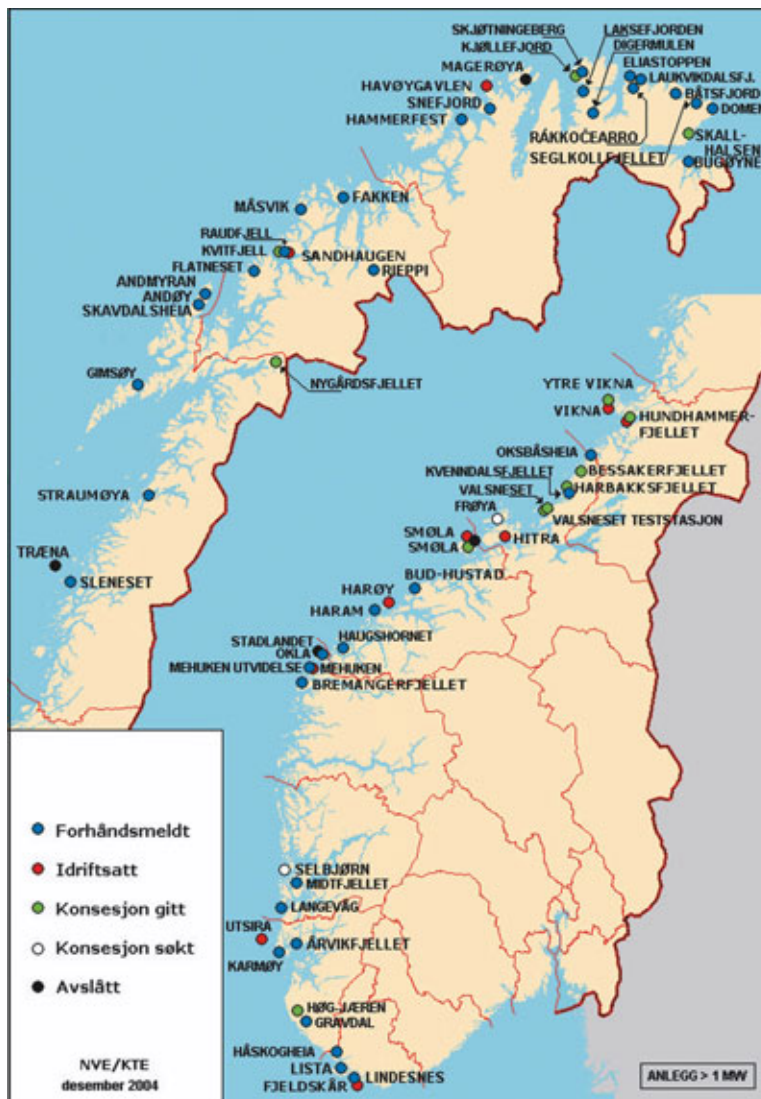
SKJØTNINGEBERG
KJØLLEFJORD
MAGERØYA
LAKSEFJORDEN
DIGERMULEN
ELIASTOPPEN
LAUKVIKDALSFJ.
BÅTSFJORD
DOMEN
HAVØYGAVLEN
SNEFJORD
HAMMERFEST
RÁKKOČEARRO
SEGLKOLLFJELLET
SKALL-HALSEN
BUGØYNES
MÅSVIK
FAKKEN
RAUDFJELL
KVITFJELL
SANDHAUGEN
FLATNESET
RIEPPI
ANDMYRAN
ANDØY
SKAVDALSHEIA
GIMSØY
NYGÅRDSFJELLET
YTRE VIKNA
VIKNA
HUNDHAMMER-FJELLET
OKSBÅSHEIA
KVENNDALSFJELLET
BESSAKERFJELLET
HARBAKKSFJELLET
VALSNESET
FRØYA
VALSNESET TESTSTASJON
STRAUMØYA
SMØLA
SMØLA
HITRA
TRÆNA
SLENESET
BUD-HUSTAD
HARØY
HARAM
STADLANDET
OKLA
HAUGSHORNET
MEHUKEN UTVIDELSE
MEHUKEN
BREMANGERFJELLET
Forhåndsmeldt
Idriftsatt
Konsesjon gitt
Konsesjon søkt
Avslått
SELBJØRN
MIDTFJELLET
LANGEVÅG
UTSIRA
ÅRVIKFJELLET
KARMØY
HØG-JÆREN
GRAVDAL
HÅSKOGHEIA
LISTA
FJELDSKÅR
LINDESNES
NVE/KTE
desember 2004
ANLEGG > 1 MW